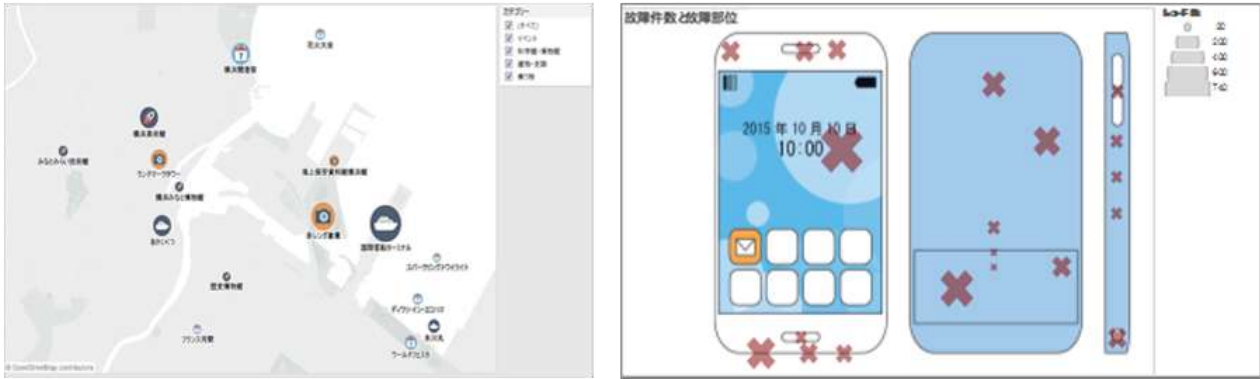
カテゴリー
(すべて)
イベント
科学館・博物館
建物・史跡
乗り物

花火大会
横浜開港祭
横浜美術館
みなとみらい技術館
ランドマークタワー
海上保安資料館横浜館
横浜みなと博物館
赤レンガ倉庫
国際客船ターミナル
氷川丸
日本丸
歴史博物館
コスモワールド
ワールドポーターズ
氷川丸
フランス山
ワールドポーターズ
© OpenStreetMap contributors

故障件数と故障部位

2015 年 10 月 10 日
10:00

レコード数
20
200
400
600
740